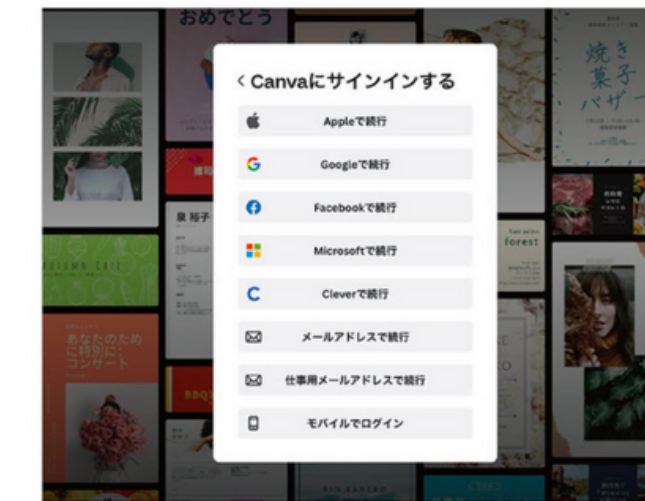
おめでとう

焼き菓子バザー

< Canvaにサインインする

Appleで続行

Googleで続行

Facebookで続行

Microsoftで続行

Cleverで続行

メールアドレスで続行

仕事用メールアドレスで続行

モバイルでログイン

泉 裕子

AUTUMN SALE

あなたのために特別なコンサート

forest

BBQ